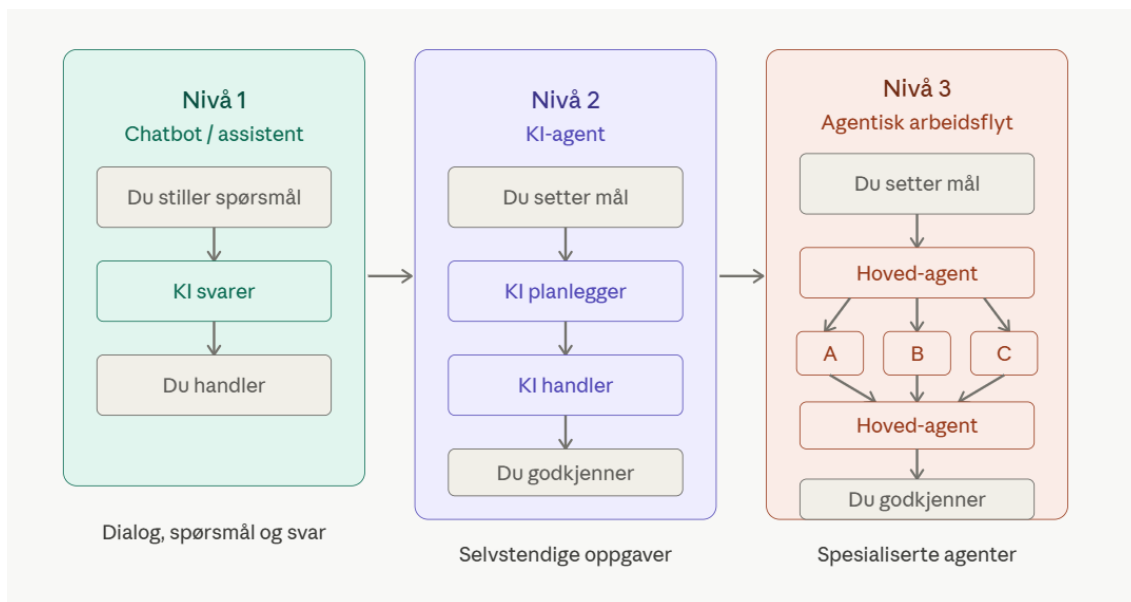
Nivå 1
Chatbot / assistent

Du stiller spørsmål

KI svarer

Du handler

Dialog, spørsmål og svar

Nivå 2
KI-agent

Du setter mål

KI planlegger

KI handler

Du godkjenner

Selvstendige oppgaver

Nivå 3
Agentisk arbeidsflyt

Du setter mål

Hoved-agent

A

B

C

Hoved-agent

Du godkjenner

Spesialiserte agenter